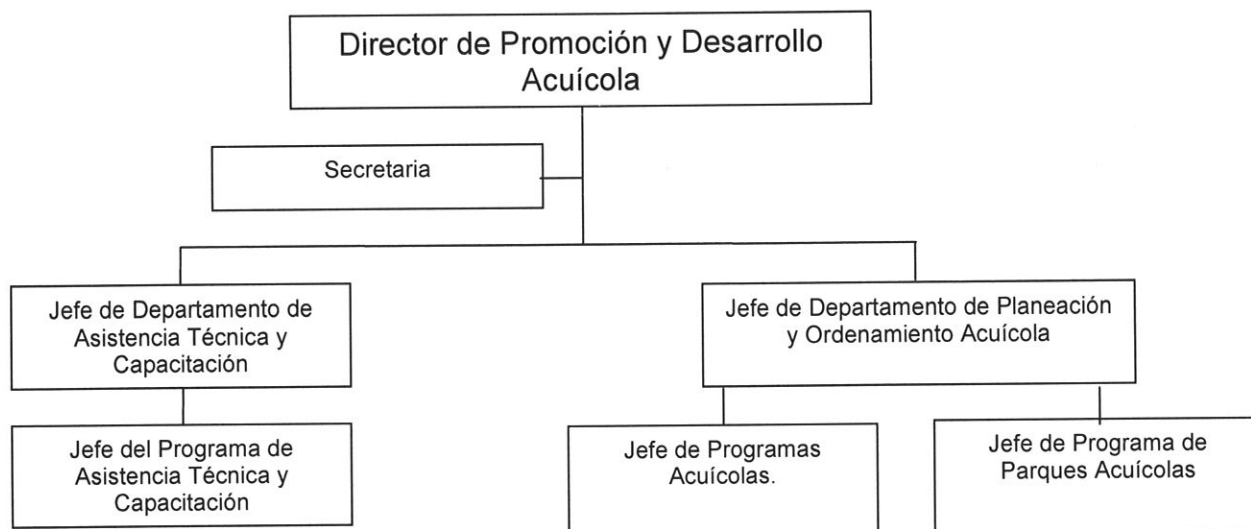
Director de Promoción y Desarrollo Acuícola

Secretaria

Jefe de Departamento de Asistencia Técnica y Capacitación

Jefe del Programa de Asistencia Técnica y Capacitación

Jefe de Departamento de Planeación y Ordenamiento Acuícola

Jefe de Programas Acuícolas.

Jefe de Programa de Parques Acuícolas